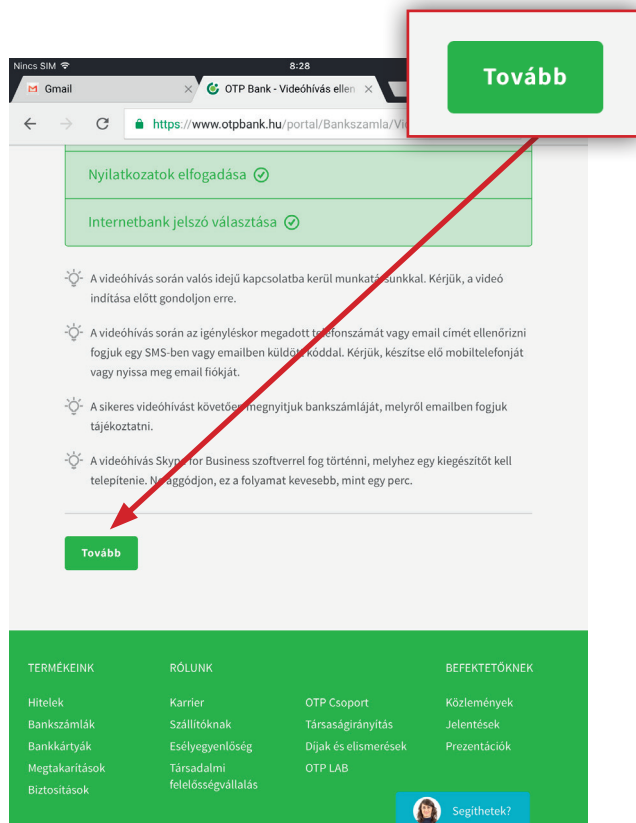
Nincs SIM 8:28

Gmail

OTP Bank - Videóhívás ellen

https://www.otpbank.hu/portal/Bankszamla/Vi

Tovább

Nyilatkozatok elfogadása

Internetbank jelszó választása

A videóhívás során valós idejű kapcsolatba kerül munkatá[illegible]sunkkal. Kérjük, a videó indítása előtt gondoljon erre.

A videóhívás során az igényléskor megadott te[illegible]efonszámát vagy email címét ellenőrizni fogjuk egy SMS-ben vagy emailben küldött kóddal. Kérjük, készítse elő mobiltelefonját vagy nyissa meg email fiókját.

A sikeres videóhívást követően megnyitjuk bankszámláját, melyről emailben fogjuk tájékoztatni.

A videóhívás Skyp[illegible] for Business szoftverrel fog történni, melyhez egy kiegészítőt kell telepítenie. N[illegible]aggódjon, ez a folyamat kevesebb, mint egy perc.

Tovább

TERMÉKEINK

Hitelek
Bankszámlák
Bankkártyák
Megtakarítások
Biztosítások

RÓLUNK

Karrier
Szállítóknak
Esélyegyenlőség
Társadalmi felelősségvállalás

OTP Csoport
Társaságirányítás
Díjak és elismerések
OTP LAB

BEFEKTETŐKNEK

Közlemények
Jelentések
Prezentációk

Segíthetek?